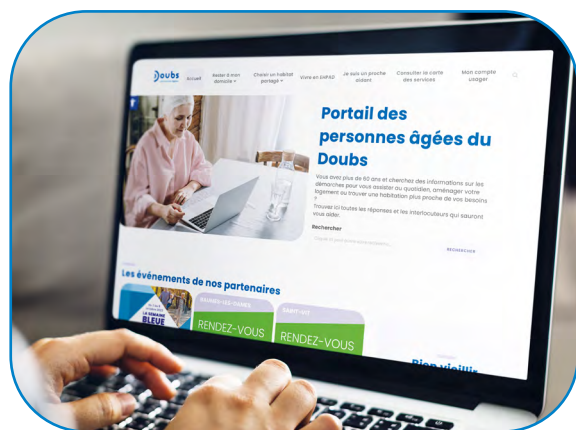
Doubs

Accueil

Rester à mon domicile

Choisir un habitat partagé

Vivre en EHPAD

Je suis un proche aidant

Consulter la carte des services

Mon compte usager

Portail des personnes âgées du Doubs

Vous avez plus de 60 ans et cherchez des informations sur les démarches pour vous assister au quotidien, aménager votre logement ou trouver une habitation plus proche de vos besoins ?

Trouvez ici toutes les réponses et les interlocuteurs qui sauront vous aider.

Rechercher

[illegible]

RECHERCHER

Les événements de nos partenaires

LA SEMAINE BLEUE

RENDEZ-VOUS

RENDEZ-VOUS

RENDEZ-VOUS

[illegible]

RENDEZ-VOUS

Bien vieillir